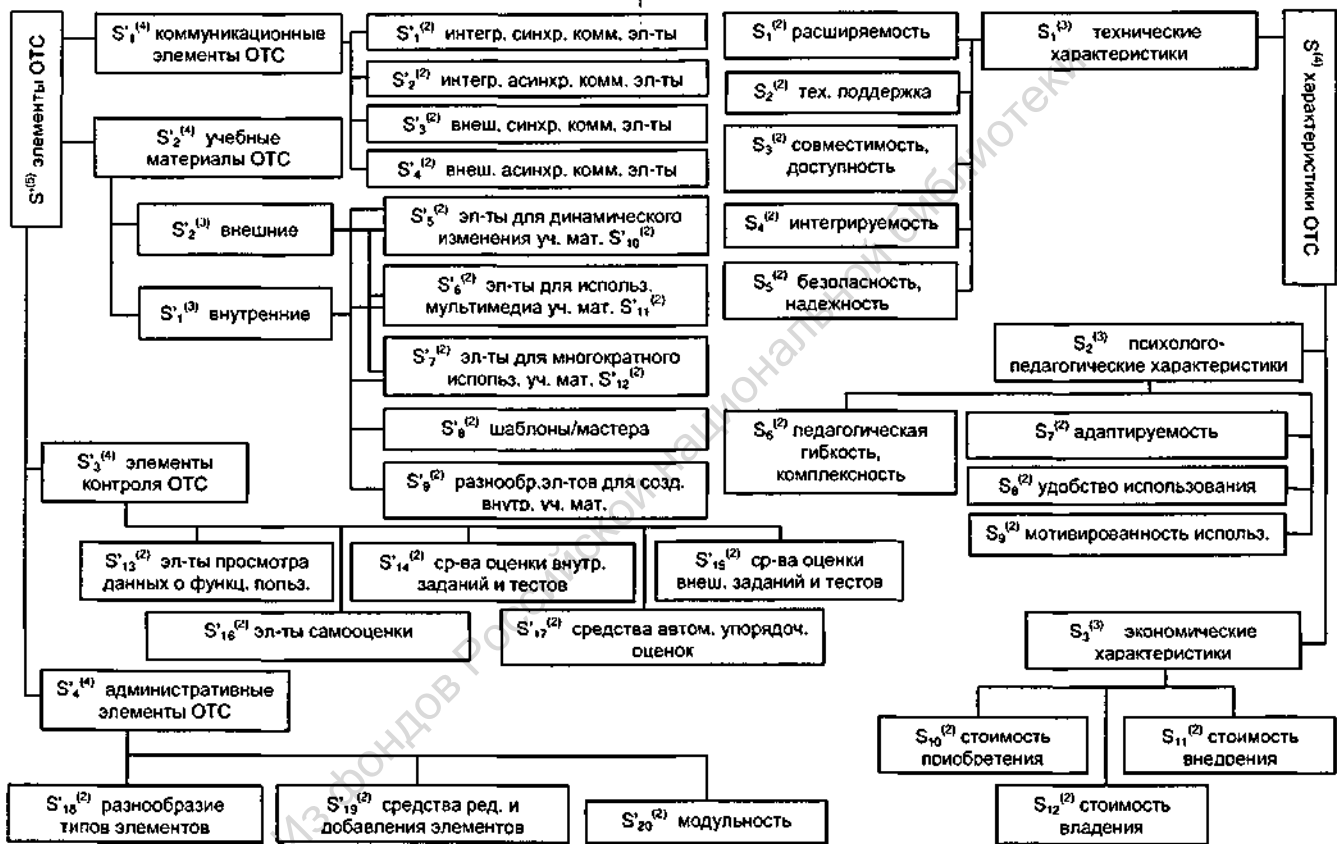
$S'^{(5)}$ элементы ОТС

$S'_1{}^{(4)}$ коммуникационные элементы ОТС

$S'_1{}^{(2)}$ интегр. синхр. комм. эл-ты

$S'_2{}^{(2)}$ интегр. асинхр. комм. эл-ты

$S'_3{}^{(2)}$ внеш. синхр. комм. эл-ты

$S'_4{}^{(2)}$ внеш. асинхр. комм. эл-ты

$S'_2{}^{(4)}$ учебные материалы ОТС

$S'_2{}^{(3)}$ внешние

$S'_1{}^{(3)}$ внутренние

$S'_5{}^{(2)}$ эл-ты для динамического изменения уч. мат. $S'_{10}{}^{(2)}$

$S'_6{}^{(2)}$ эл-ты для использ. мультимедиа уч. мат. $S'_{11}{}^{(2)}$

$S'_7{}^{(2)}$ эл-ты для многократного использ. уч. мат. $S'_{12}{}^{(2)}$

$S'_8{}^{(2)}$ шаблоны/мастера

$S'_9{}^{(2)}$ разнообр.эл-тов для созд. внутр. уч. мат.

$S'_3{}^{(4)}$ элементы контроля ОТС

$S'_{13}{}^{(2)}$ эл-ты просмотра данных о функц. польз.

$S'_{14}{}^{(2)}$ ср-ва оценки внутр. заданий и тестов

$S'_{15}{}^{(2)}$ ср-ва оценки внеш. заданий и тестов

$S'_{16}{}^{(2)}$ эл-ты самооценки

$S'_{17}{}^{(2)}$ средства автом. упорядоч. оценок

$S'_4{}^{(4)}$ административные элементы ОТС

$S'_{18}{}^{(2)}$ разнообразие типов элементов

$S'_{19}{}^{(2)}$ средства ред. и добавления элементов

$S'_{20}{}^{(2)}$ модульность

$S^{(4)}$ характеристики ОТС

$S_1{}^{(3)}$ технические характеристики

$S_1{}^{(2)}$ расширяемость

$S_2{}^{(2)}$ тех. поддержка

$S_3{}^{(2)}$ совместимость, доступность

$S_4{}^{(2)}$ интегрируемость

$S_5{}^{(2)}$ безопасность, надежность

$S_2{}^{(3)}$ психолого-педагогические характеристики

$S_6{}^{(2)}$ педагогическая гибкость, комплексность

$S_7{}^{(2)}$ адаптируемость

$S_8{}^{(2)}$ удобство использования

$S_9{}^{(2)}$ мотивированность использ.

$S_3{}^{(3)}$ экономические характеристики

$S_{10}{}^{(2)}$ стоимость приобретения

$S_{11}{}^{(2)}$ стоимость внедрения

$S_{12}{}^{(2)}$ стоимость владения

Из фондов Российской национальной библиотеки